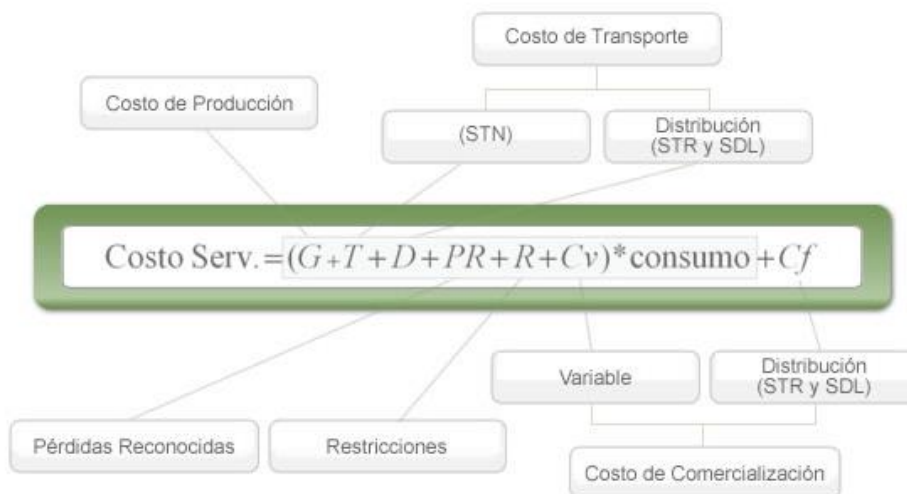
Costo de Transporte

Costo de Producción

(STN)

Distribución (STR y SDL)

Costo Serv. $=(G+T+D+PR+R+Cv)*\text{consumo}+Cf$

Variable

Distribución (STR y SDL)

Pérdidas Reconocidas

Restricciones

Costo de Comercialización